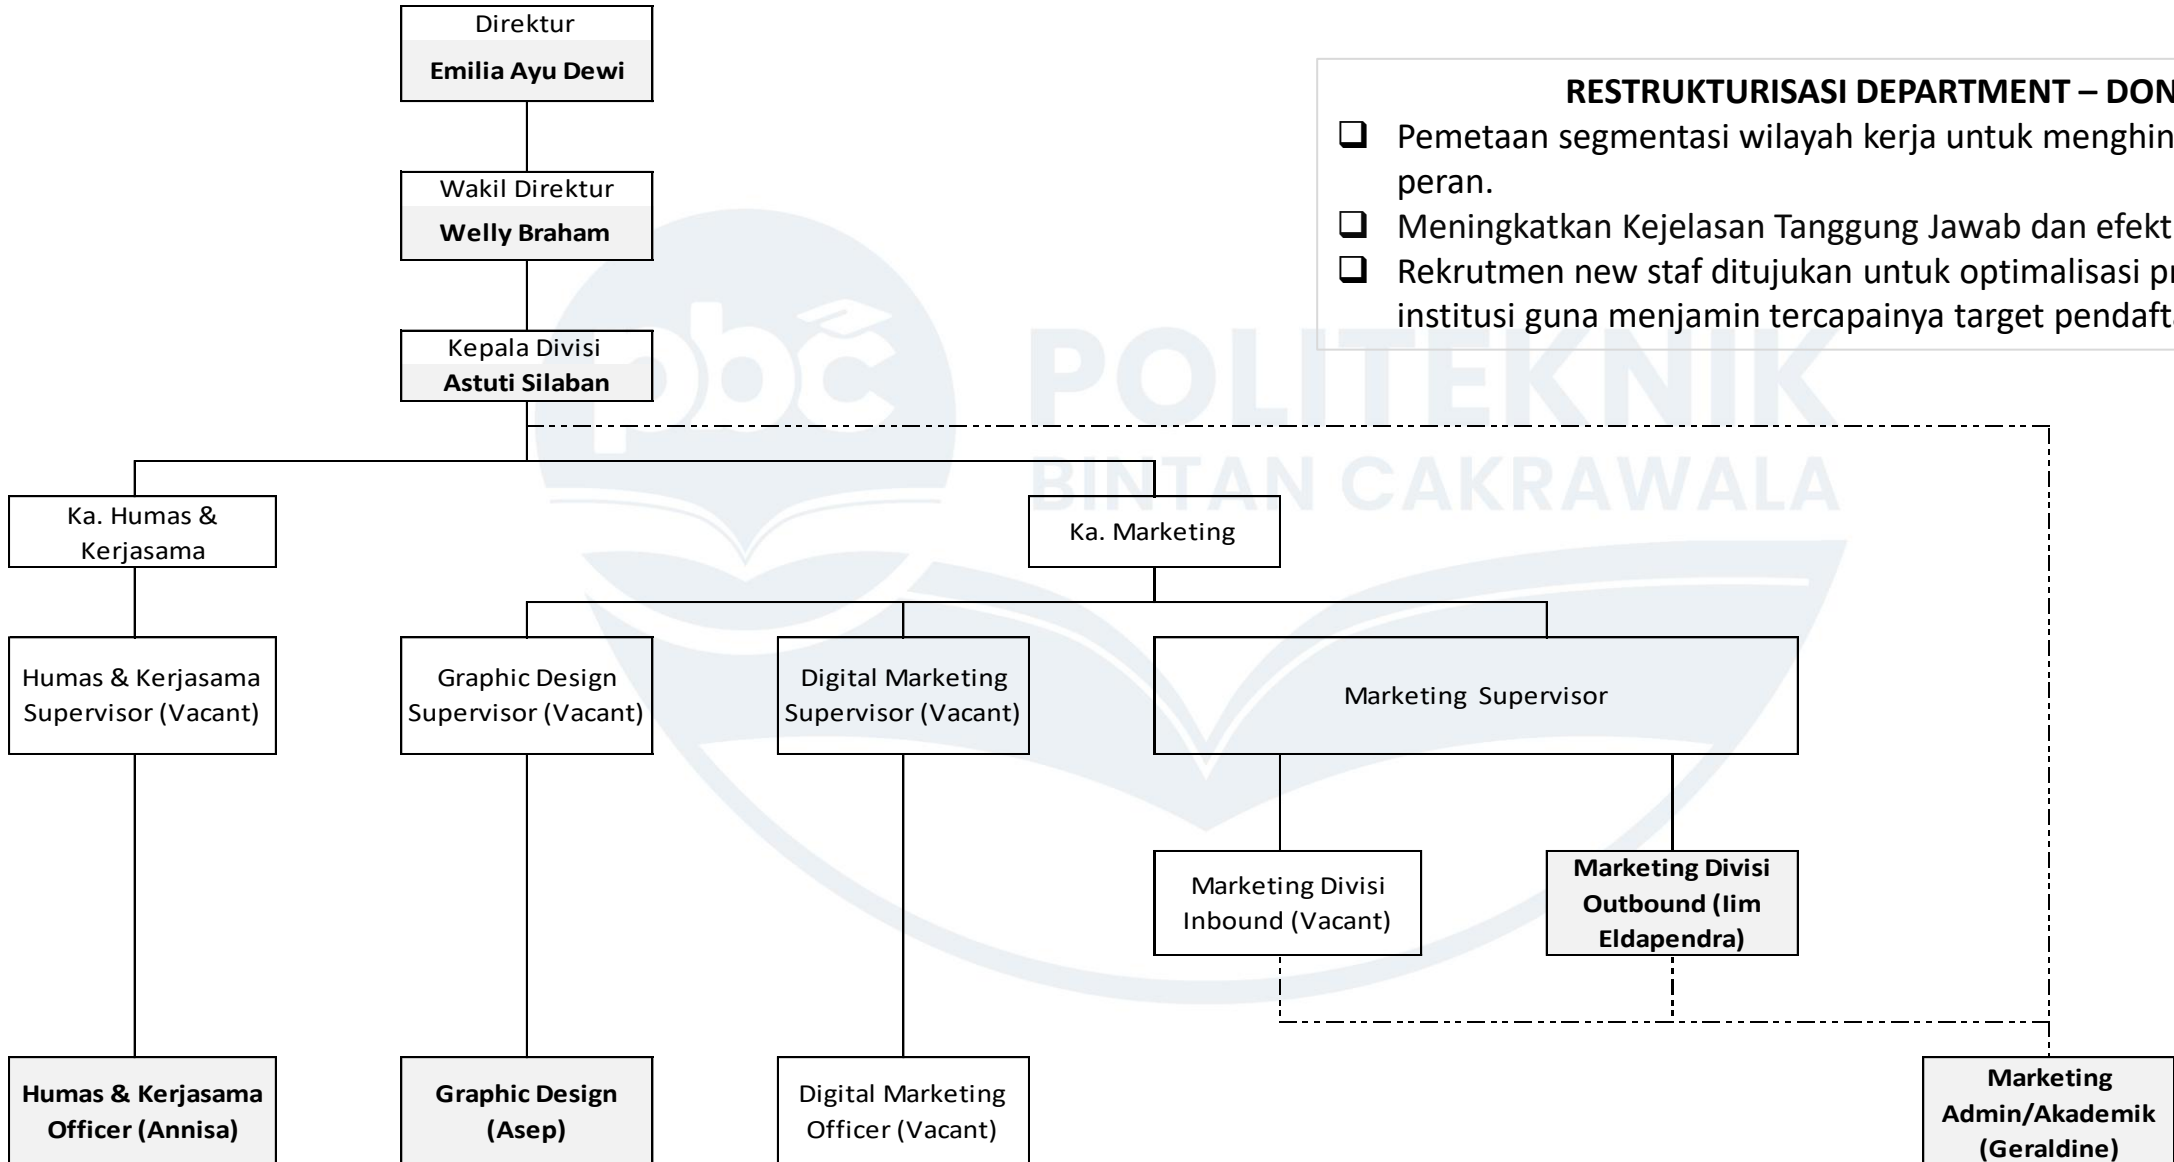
Direktur
**Emilia Ayu Dewi**

Wakil Direktur
**Welly Braham**

Kepala Divisi
**Astuti Silaban**

**RESTRUKTURISASI DEPARTMENT – DON**
- Pemetaan segmentasi wilayah kerja untuk menghin peran.
- Meningkatkan Kejelasan Tanggung Jawab dan efekt
- Rekrutmen new staf ditujukan untuk optimalisasi pr institusi guna menjamin tercapainya target pendaft

POLITEKNIK
BINTAN CAKRAWALA

Ka. Humas & Kerjasama

Ka. Marketing

Humas & Kerjasama Supervisor (Vacant)

Graphic Design Supervisor (Vacant)

Digital Marketing Supervisor (Vacant)

Marketing Supervisor

Marketing Divisi Inbound (Vacant)

**Marketing Divisi Outbound (Iim Eldapendra)**

**Humas & Kerjasama Officer (Annisa)**

**Graphic Design (Asep)**

Digital Marketing Officer (Vacant)

**Marketing Admin/Akademik (Geraldine)**